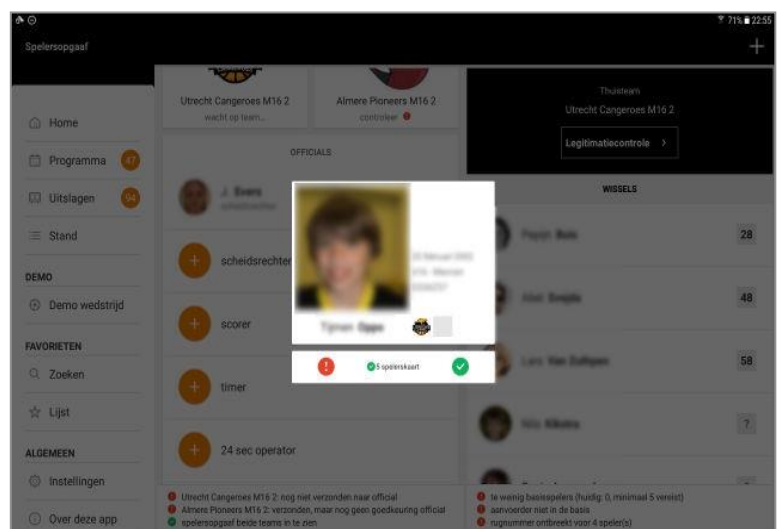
71% 22:55

Spelersopgaaf

+

Home

Programma 47

Uitslagen 94

Stand

DEMO

Demo wedstrijd

FAVORIETEN

Zoeken

Lijst

ALGEMEEN

Instellingen

Over deze app

Utrecht Cangeroes M16 2
wacht op team...

Almere Pioneers M16 2
controleer

OFFICIALS

J. Evers

scheidsrechter

scorer

timer

24 sec operator

Thuisteam
Utrecht Cangeroes M16 2

Legitimatiecontrole >

WISSELS

28

48

58

?

Tijmen Gppe

5 spelerskaart

Utrecht Cangeroes M16 2: nog niet verzonden naar official
Almere Pioneers M16 2: verzonden, maar nog geen goedkeuring official
spelersopgaaf beide teams in te zien

te weinig basisspelers (huidig: 0, minimaal 5 vereist)
aanvoerder niet in de basis
rugnummer ontbreekt voor 4 speler(s)